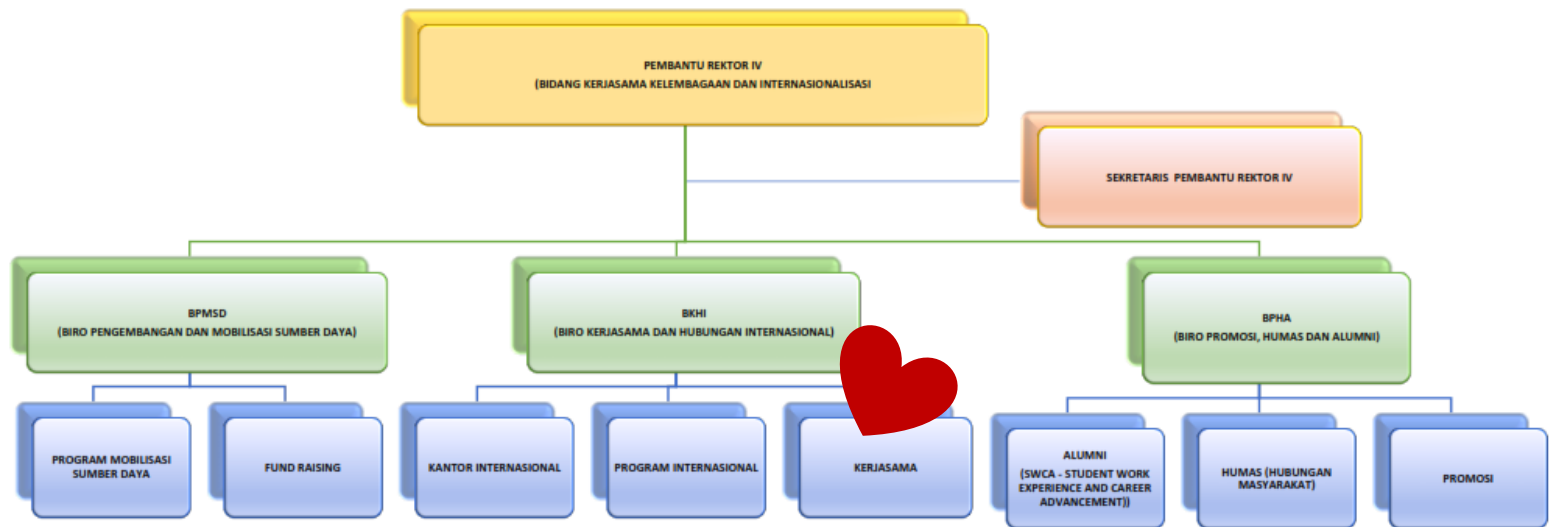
PEMBANTU REKTOR IV
(BIDANG KERJASAMA KELEMBAGAAN DAN INTERNASIONALISASI

SEKRETARIS PEMBANTU REKTOR IV

BPMSD
(BIRO PENGEMBANGAN DAN MOBILISASI SUMBER DAYA)

BKHI
(BIRO KERJASAMA DAN HUBUNGAN INTERNASIONAL)

BPHA
(BIRO PROMOSI, HUMAS DAN ALUMNI)

PROGRAM MOBILISASI SUMBER DAYA

FUND RAISING

KANTOR INTERNASIONAL

PROGRAM INTERNASIONAL

KERJASAMA

ALUMNI
(SWCA - STUDENT WORK EXPERIENCE AND CAREER ADVANCEMENT))

HUMAS (HUBUNGAN MASYARAKAT)

PROMOSI